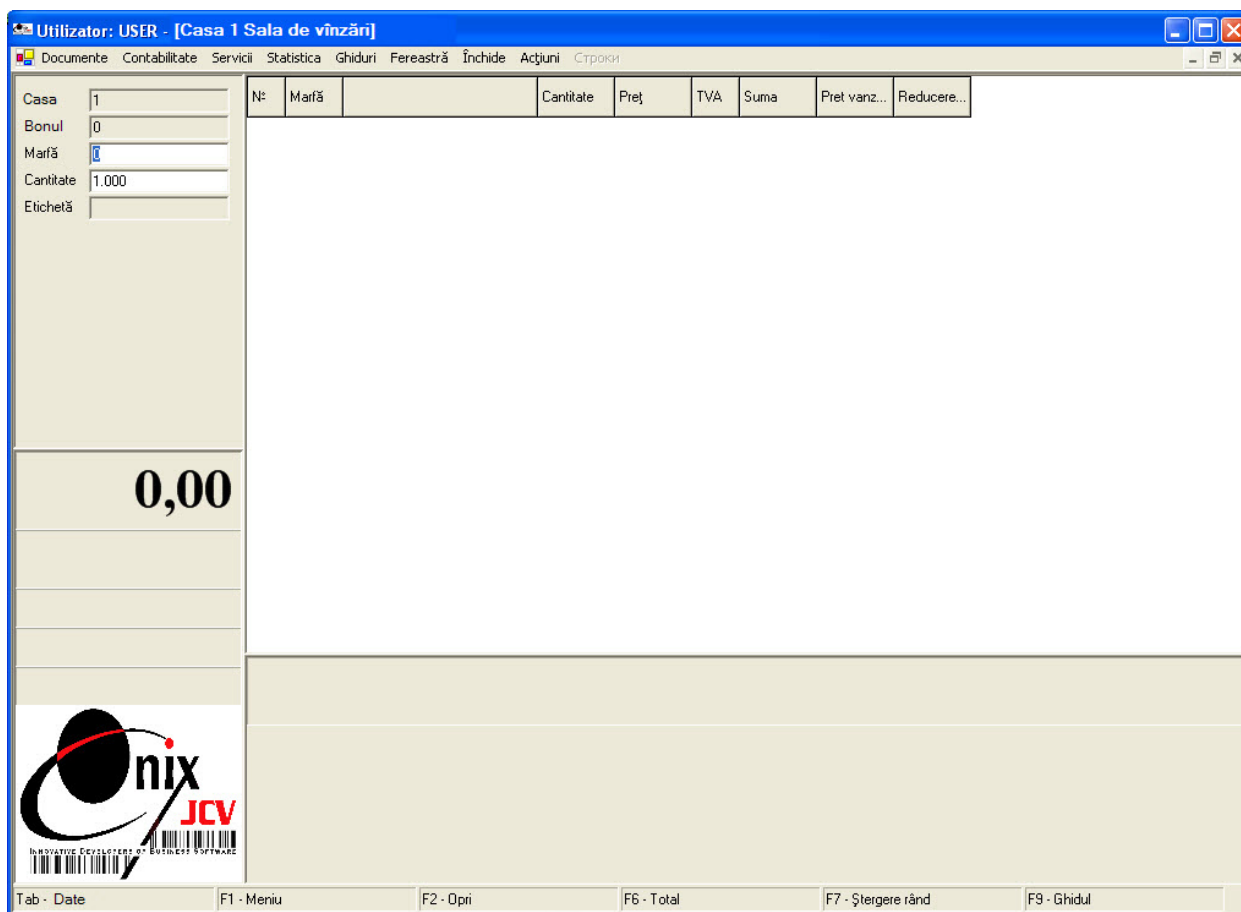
Utilizator: USER - [Casa 1 Sala de vînzări]

Documente Contabilitate Servicii Statistica Ghiduri Fereastră Închide Acțiuni Строки

Casa 1
Bonul 0
Marfă 0
Cantitate 1.000
Etichetă

| № | Marfă | | Cantitate | Preț | TVA | Suma | Pret vanz... | Reducere... |
|---|---|---|---|---|---|---|---|---|

0,00

nix
JCV
Innovative Developers of Business Software

Tab - Date
F1 - Meniu
F2 - Opri
F6 - Total
F7 - Ștergere rând
F9 - Ghidul